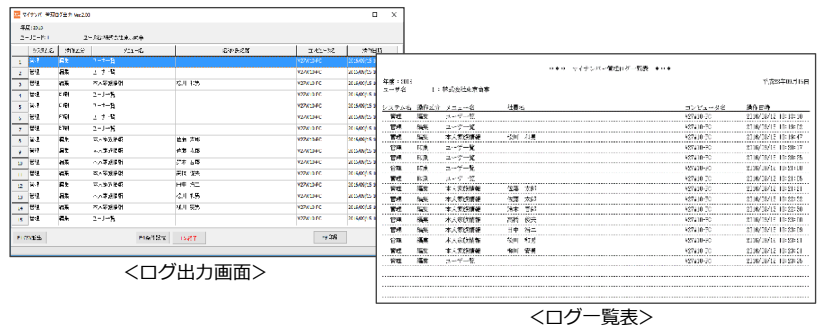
マイナンバー管理ログ出力 Ver.2.00

年度：2016
ユーザーコード　　ユーザー名 株式会社 ○○商事

| システム名 | 操作区分 | メニュー名 | 従業員名 | コンピュータ名 | 操作日時 |
|---|---|---|---|---|---|
| 管理 | 編集 | ユーザー一覧 | | | |
| 管理 | 編集 | ユーザー一覧 | | | |
| 管理 | 編集 | 本人番号登録 | | | |
| 管理 | 印刷 | ユーザー一覧 | | | |
| 管理 | 印刷 | ユーザー一覧 | | | |
| 管理 | 印刷 | ユーザー一覧 | | | |
| 管理 | 編集 | ユーザー一覧 | | | |

CSV出力　印刷　終了

<ログ出力画面>

＊＊＊ マイナンバー管理ログ一覧表 ＊＊＊

年度：2016
ユーザー名 1：株式会社○○商事

| システム名 | 操作区分 | メニュー名 | 従業員名 | コンピュータ名 | 操作日時 |
|---|---|---|---|---|---|
| 管理 | 編集 | ユーザー一覧 | | | |
| 管理 | 編集 | ユーザー一覧 | | | |
| 管理 | 編集 | 本人番号登録 | | | |
| 管理 | 印刷 | ユーザー一覧 | | | |
| 管理 | 印刷 | ユーザー一覧 | | | |
| 管理 | 印刷 | ユーザー一覧 | | | |
| 管理 | 印刷 | ユーザー一覧 | | | |
| 管理 | 編集 | 本人番号登録 | | | |
| 管理 | 編集 | 本人番号登録 | | | |
| 管理 | 編集 | 本人番号登録 | | | |
| 管理 | 編集 | 本人番号登録 | | | |
| 管理 | 編集 | 本人番号登録 | | | |
| 管理 | 編集 | 本人番号登録 | | | |
| 管理 | 編集 | 本人番号登録 | | | |
| 管理 | 編集 | ユーザー一覧 | | | |

<ログ一覧表>